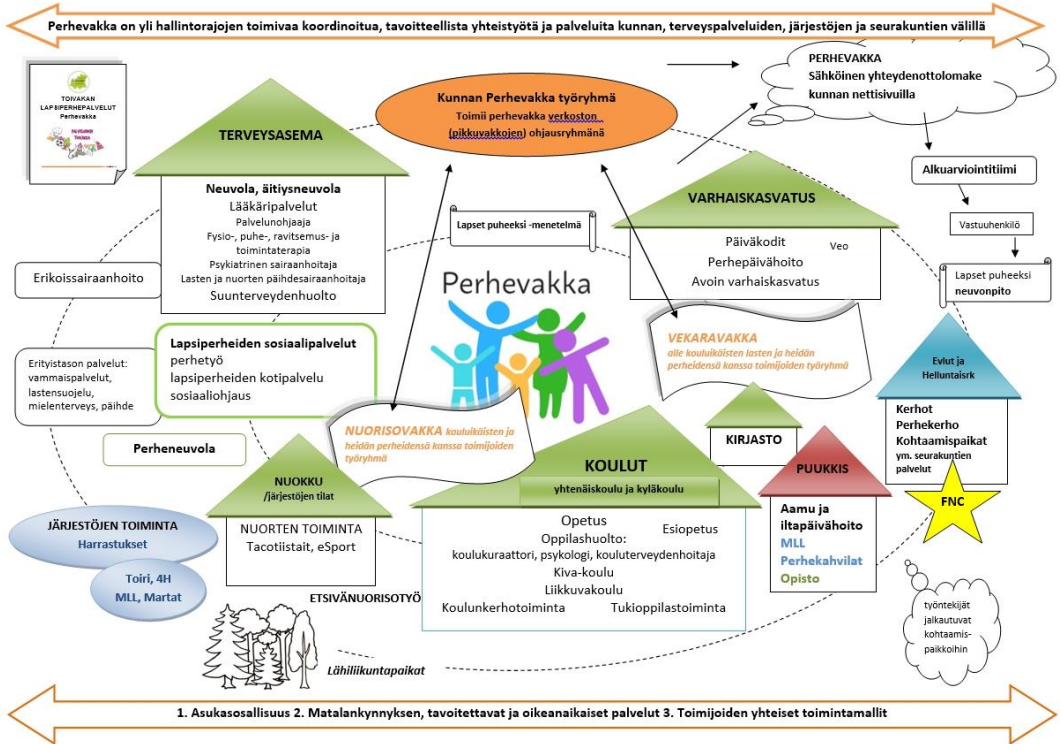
Perhevakka on yli hallintorajojen toimivaa koordinoitua, tavoitteellista yhteistyötä ja palveluita kunnan, terveyspalveluiden, järjestöjen ja seurakuntien välillä

TOIVAKAN LAPSIPERHEPALVELUT Perhevakka

Kunnan Perhevakka työryhmä
Toimii perhevakka verkoston (pikkuvakkojen) ohjausryhmänä

PERHEVAKKA
Sähköinen yhteydenottolomake kunnan nettisivuilla

Alkuarviointitiimi

Vastuuhenkilö

Lapset puheeksi neuvonpito

TERVEYSASEMA
Neuvola, äitiysneuvola
Lääkäripalvelut
Palvelunohjaaja
Fysio-, puhe-, ravitsemus- ja toimintaterapia
Psykiatrinen sairaanhoitaja
Lasten ja nuorten päihdesairaanhoitaja
Suunterveydenhuolto

Lapset puheeksi -menetelmä

VARHAISKASVATUS
Päiväkodit
Veo
Perhepäivähoito
Avoin varhaiskasvatus

Erikoissairaanhoito

Perhevakka

Lapsiperheiden sosiaalipalvelut
perhetyö
lapsiperheiden kotipalvelu
sosiaaliohjaus

Erityistason palvelut: vammaispalvelut, lastensuojelu, mielenterveys, päihde

VEKARAVAKKA
alle kouluikäisten lasten ja heidän perheidensä kanssa toimijoiden työryhmä

Evlut ja Helluntaisrk
Kerhot
Perhekerho
Kohtaamispaikat
ym. seurakuntien palvelut

Perheneuvola

NUORISOVAKKA kouluikäisten ja heidän perheidensä kanssa toimijoiden työryhmä

KIRJASTO

PUUKKIS
Aamu ja iltapäivähoito
MLL
Perhekahvilat
Opisto

FNC

NUOKKU
/järjestöjen tilat
NUORTEN TOIMINTA
Tacotiistait, eSport

KOULUT
yhtenäiskoulu ja kyläkoulu
Opetus
Esiopetus
Oppilashuolto:
koulukuraattori, psykologi, kouluterveydenhoitaja
Kiva-koulu
Liikkuvakoulu
Koulunkerhotoiminta
Tukioppilastoiminta

JÄRJESTÖJEN TOIMINTA
Harrastukset

Toiri, 4H
MLL, Martat

ETSIVÄNUORISOTYÖ

Lähiliikuntapaikat

työntekijät jalkautuvat kohtaamis-paikkoihin

1. Asukasosallisuus 2. Matalankynnyksen, tavoitettavat ja oikeanaikaiset palvelut 3. Toimijoiden yhteiset toimintamallit